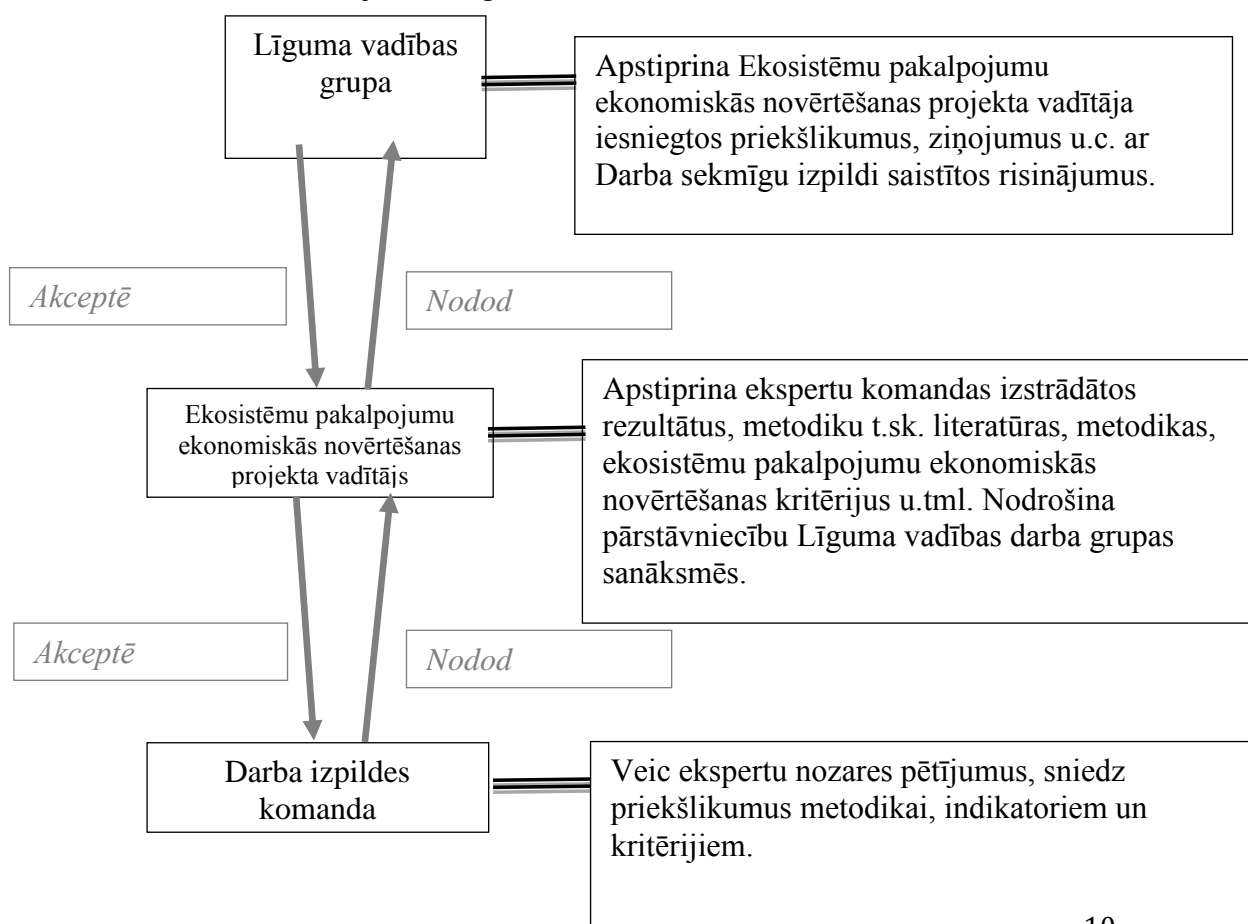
Līguma vadības grupa

Apstiprina Ekosistēmu pakalpojumu ekonomiskās novērtēšanas projekta vadītāja iesniegtos priekšlikumus, ziņojumus u.c. ar Darba sekmīgu izpildi saistītos risinājumus.

Akceptē

Nodod

Ekosistēmu pakalpojumu ekonomiskās novērtēšanas projekta vadītājs

Apstiprina ekspertu komandas izstrādātos rezultātus, metodiku t.sk. literatūras, metodikas, ekosistēmu pakalpojumu ekonomiskās novērtēšanas kritērijus u.tml. Nodrošina pārstāvniecību Līguma vadības darba grupas sanāksmēs.

Akceptē

Nodod

Darba izpildes komanda

Veic ekspertu nozares pētījumus, sniedz priekšlikumus metodikai, indikatoriem un kritērijiem.

10